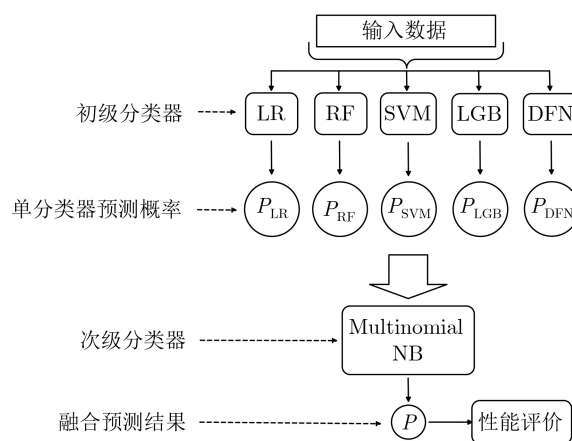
输入数据

初级分类器

LR RF SVM LGB DFN

单分类器预测概率

$P_{\mathrm{LR}}$ $P_{\mathrm{RF}}$ $P_{\mathrm{SVM}}$ $P_{\mathrm{LGB}}$ $P_{\mathrm{DFN}}$

次级分类器

Multinomial NB

融合预测结果

$P$

性能评价